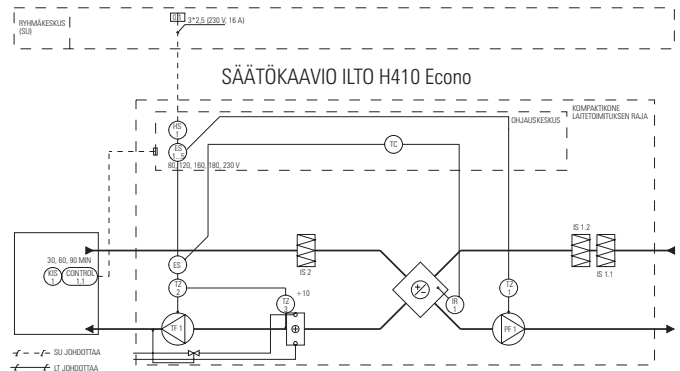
RYHMÄKESKUS (SU)

Q1 3*2,5 (230 V, 16 A)

SÄÄTÖKAAVIO ILTO H410 Econo

KOMPAKTIKONE LAITETOIMITUKSEN RAJA

OHJAUSKESKUS

HS 1

ES 1

TC

80, 120, 160, 180, 230 V

30, 60, 90 MIN

KIS 1

CONTROL 1.1

ES

IS 2

IS 1.2

IS 1.1

TZ 2

TZ 3

+10

TZ 1

IR 1

TF 1

PF 1

SU JOHDOTTAA

LT JOHDOTTAA